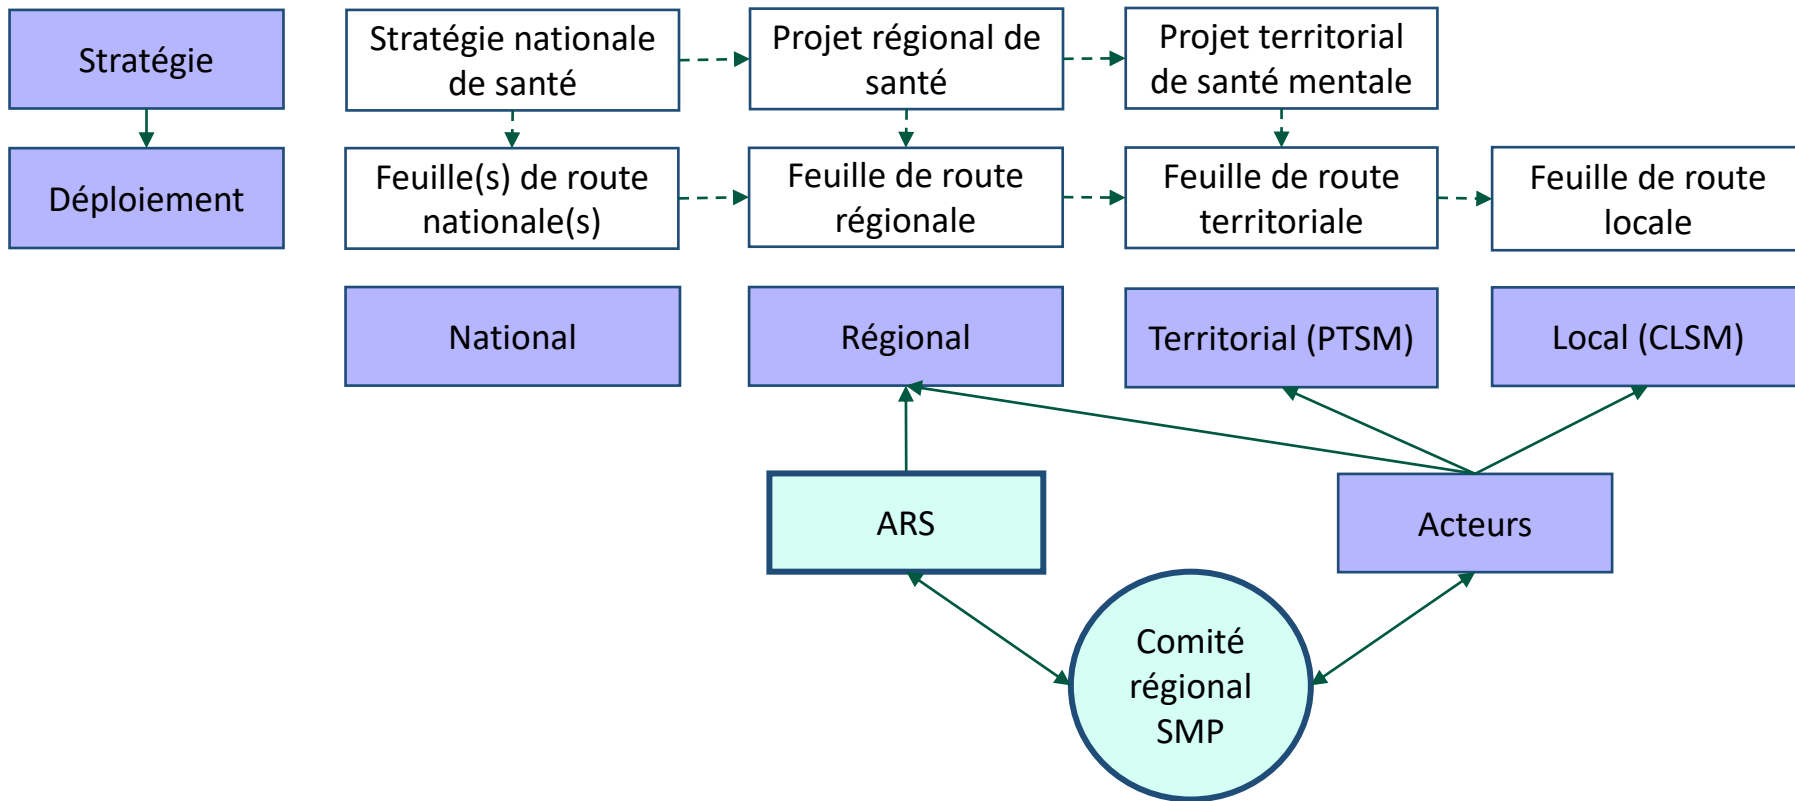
Stratégie

Déploiement

Stratégie nationale de santé

Projet régional de santé

Projet territorial de santé mentale

Feuille(s) de route nationale(s)

Feuille de route régionale

Feuille de route territoriale

Feuille de route locale

National

Régional

Territorial (PTSM)

Local (CLSM)

ARS

Acteurs

Comité régional SMP